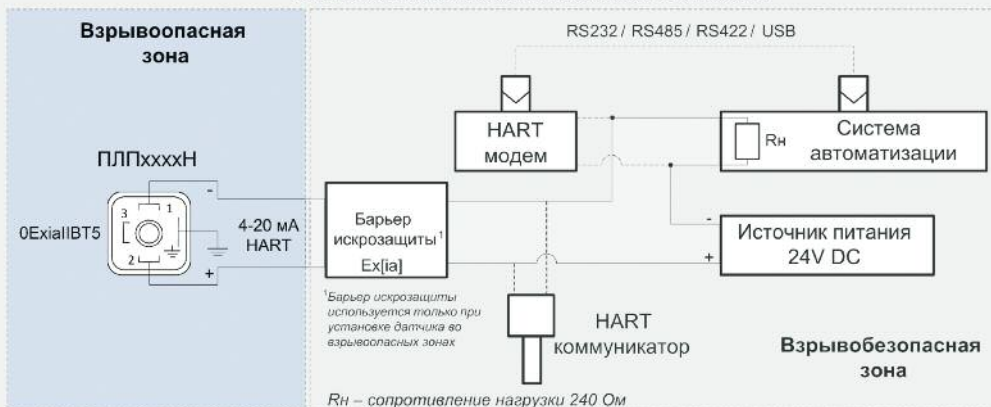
Взрывоопасная зона

ПЛПxxxxН

0ExiaIIBT5

3
1
2

-
+

4-20 мА
HART

RS232 / RS485 / RS422 / USB

HART
модем

Rн

Система
автоматизации

Барьер
искрозащиты$^1$
Ex[ia]

-
+

Источник питания
24V DC

$^1$Барьер искрозащиты используется только при установке датчика во взрывоопасных зонах

HART
коммуникатор

Взрывобезопасная
зона

Rн – сопротивление нагрузки 240 Ом